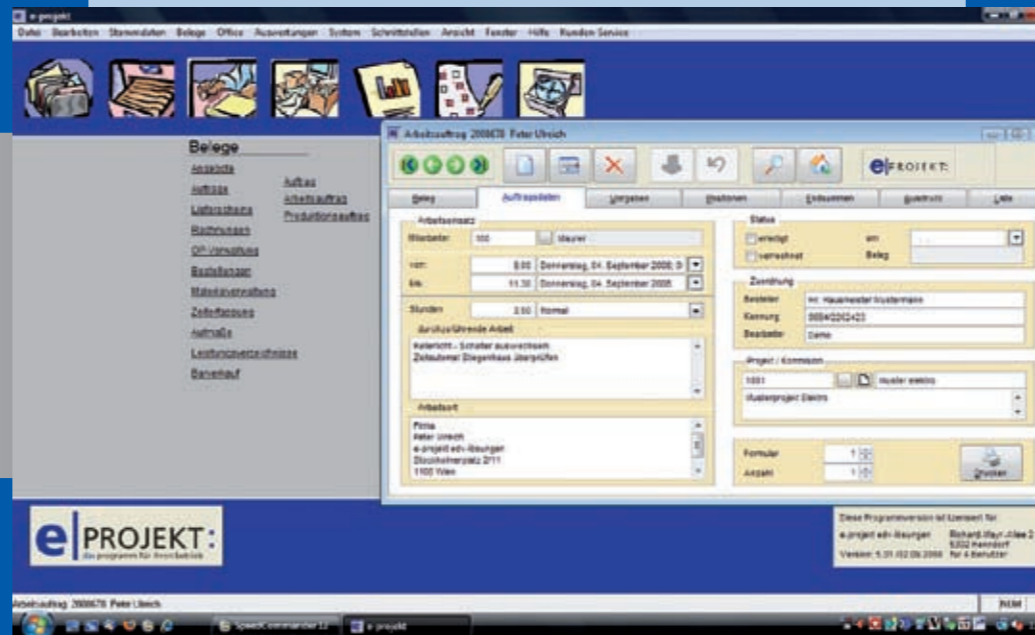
e-projekt

Datei Bearbeiten Stammdaten Belege Office Auswertungen System Schnittstellen Ansicht Fenster Hilfe Kunden Service

Belege

Angebote
Aufträge
Lieferscheine
Rechnungen
OP-Verwaltung
Bestellungen
Materialverwaltung
Zeiterfassung
Aufmaße
Leistungsverzeichnisse
Barverkauf

Auftrag
Arbeitsauftrag
Produktionsauftrag

Arbeitsauftrag 2008678 Peter Ulreich

e|PROJEKT:

Beleg | Auftragsdaten | Vorgaben | Positionen | Endsummen | Belegtext | Liste

Arbeitseinsatz
Mitarbeiter: 100 | Maurer
von: 8:00 | Donnerstag, 04. September 2008; 0
bis: 11:30 | Donnerstag, 04. September 2008
Stunden: 3.50 | Normal
durchzuführende Arbeit
Keller/icht - Schalter auswechseln
Zeitautomat Stiegenhaus überprüfen
Arbeitsort
Firma
Peter Ulreich
e-projekt edv-lösungen
Stockhelmerplatz 2/11
1100 Wien

Status
erledigt | am
verrechnet | Beleg

Zuordnung
Besteller: Hr. Hausmeister Mustermann
Kennung: 0664/2202423
Bearbeiter: Demo

Projekt / Kommission
1001 | Muster elektro
Musterprojekt Elektro

Formular 1
Anzahl 1
Drucken

e|PROJEKT:
das programm für ihren betrieb

Diese Programmversion ist lizenziert für:
e-projekt edv-lösungen Richard-Mayr-Allee 2
5302 Henndorf
Version: 5.01 (02.09.2008) für 4 Benutzer

Arbeitsauftrag 2008678 Peter Ulreich
NUM
SpeedCommander 12
e-projekt